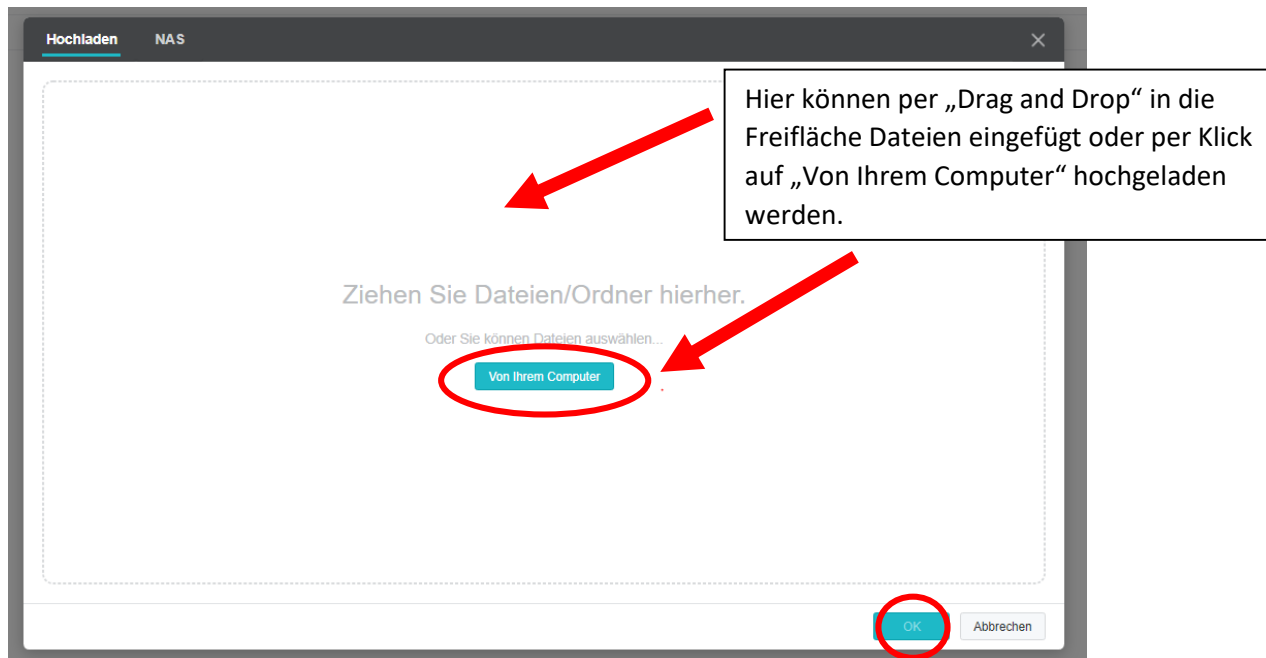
Hochladen NAS

Hier können per „Drag and Drop“ in die Freifläche Dateien eingefügt oder per Klick auf „Von Ihrem Computer“ hochgeladen werden.

Ziehen Sie Dateien/Ordner hierher.

Oder Sie können Dateien auswählen...

Von Ihrem Computer

OK

Abbrechen